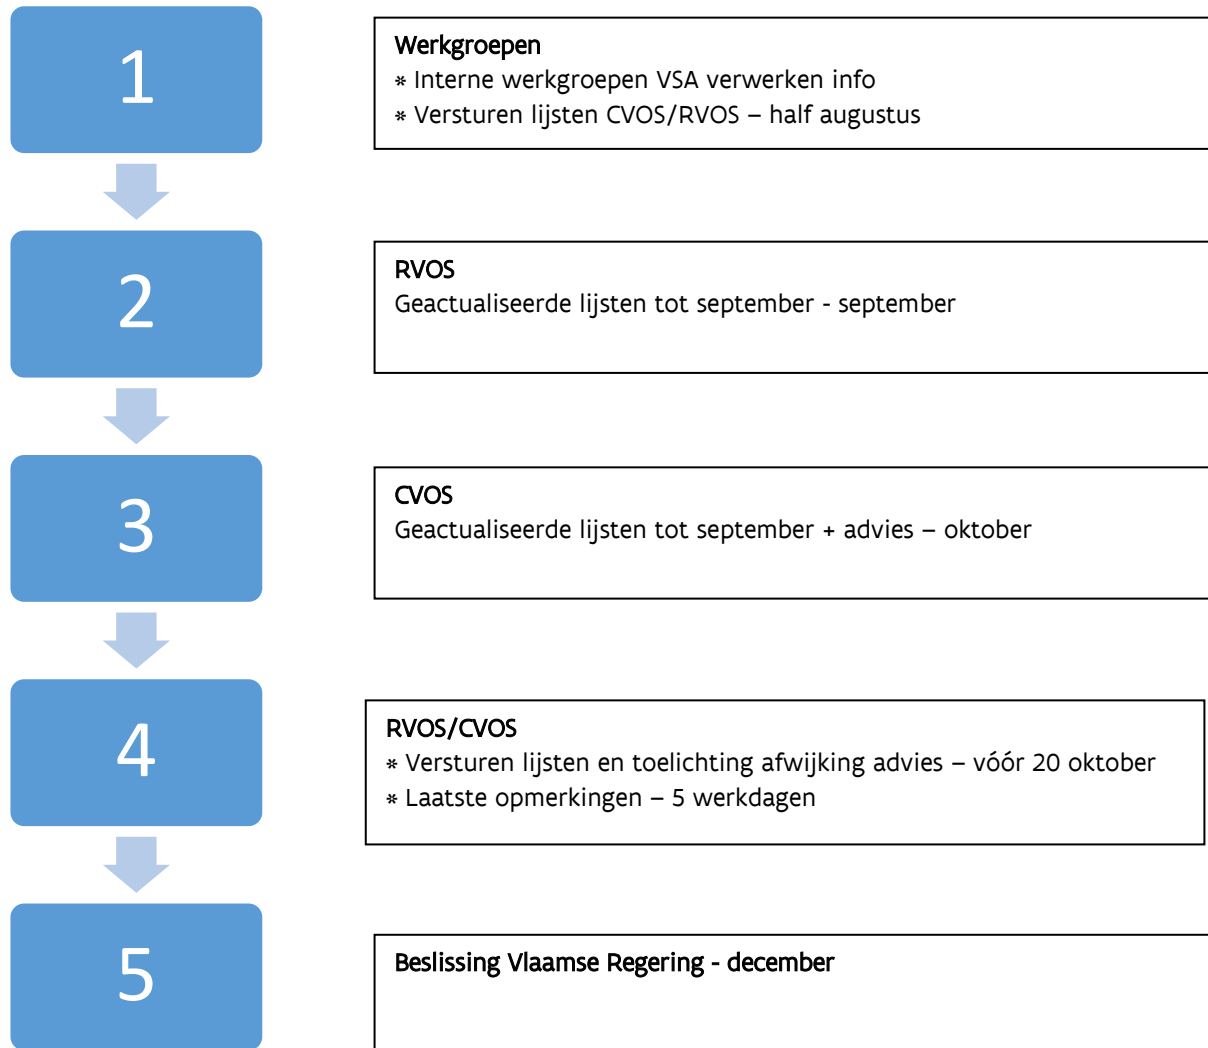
1

Werkgroepen
* Interne werkgroepen VSA verwerken info
* Versturen lijsten CVOS/RVOS – half augustus

2

RVOS
Geactualiseerde lijsten tot september - september

3

CVOS
Geactualiseerde lijsten tot september + advies – oktober

4

RVOS/CVOS
* Versturen lijsten en toelichting afwijking advies – vóór 20 oktober
* Laatste opmerkingen – 5 werkdagen

5

Beslissing Vlaamse Regering - december